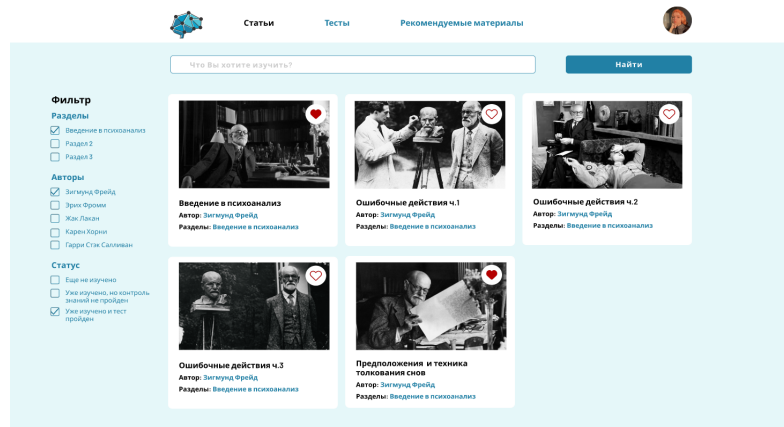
Статьи Тесты Рекомендуемые материалы

Что Вы хотите изучить?

Найти

Фильтр

Разделы

Введение в психоанализ

Раздел 2

Раздел 3

Авторы

Зигмунд Фрейд

Эрих Фромм

Жак Лакан

Карен Хорни

Гарри Стэк Салливан

Статус

Еще не изучено

Уже изучено, но контроль знаний не пройден

Уже изучено и тест пройден

Введение в психоанализ

Автор: Зигмунд Фрейд

Разделы: Введение в психоанализ

Ошибочные действия ч.1

Автор: Зигмунд Фрейд

Разделы: Введение в психоанализ

Ошибочные действия ч.2

Автор: Зигмунд Фрейд

Разделы: Введение в психоанализ

Ошибочные действия ч.3

Автор: Зигмунд Фрейд

Разделы: Введение в психоанализ

Предположения и техника толкования снов

Автор: Зигмунд Фрейд

Разделы: Введение в психоанализ